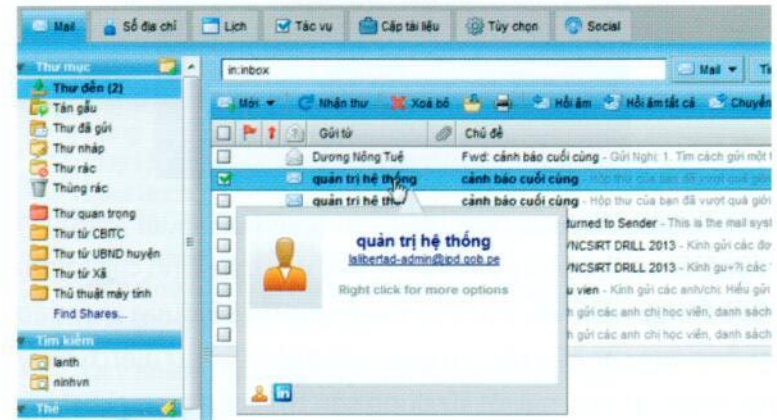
Mail | Sổ địa chỉ | Lịch | Tác vụ | Cặp tài liệu | Tùy chọn | Social

Thư mục
Thư đến (2)
Tán gẫu
Thư đã gửi
Thư nháp
Thư rác
Thùng rác
Thư quan trọng
Thư từ CBITC
Thư từ UBND huyện
Thư từ Xã
Thủ thuật máy tính
Find Shares...
Tìm kiếm
lanth
ninhvn
Thẻ

in:inbox

Mail

Mới | Nhận thư | Xoá bỏ | Hồi âm | Hồi âm tất cả | Chuyển

| | Gửi từ | | Chủ đề |
|---|---|---|---|
| | Dương Nông Tuệ | | Fwd: cảnh báo cuối cùng - Gửi Nghị 1. Tìm cách gửi một |
| | quản trị hệ thống | | cảnh báo cuối cùng - Hộp thư của bạn đã vượt quá giới |
| | quản trị hệ thống | | cảnh báo cuối cùng - Hộp thư của bạn đã vượt quá giới |
| | | | turned to Sender - This is the mail syst |
| | | | VNCSIRT DRILL 2013 - Kính gửi các đơ |
| | | | VNCSIRT DRILL 2013 - Kính gu+?i các |
| | | | u viên - Kính gửi các anh/chị. Hiểu gửi |
| | | | h gửi các anh chị học viên, danh sách |
| | | | h gửi các anh chị học viên, danh sách |

quản trị hệ thống
lalibertad-admin@jpd.gob.pe
Right click for more options